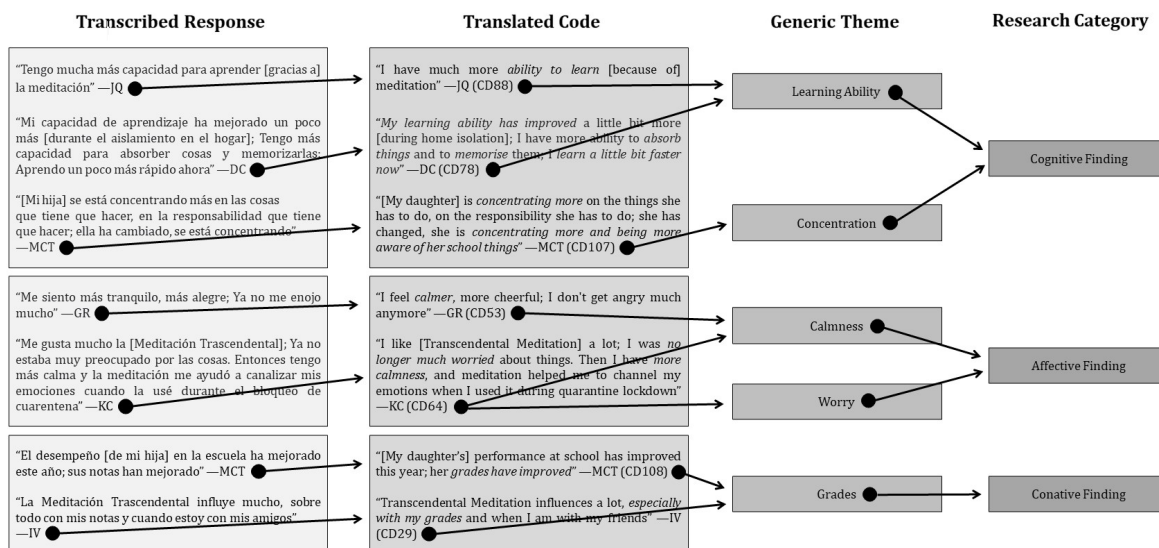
Transcribed Response

Translated Code

Generic Theme

Research Category

"Tengo mucha más capacidad para aprender [gracias a] la meditación" —JQ

"Mi capacidad de aprendizaje ha mejorado un poco más [durante el aislamiento en el hogar]; Tengo más capacidad para absorber cosas y memorizarlas; Aprendo un poco más rápido ahora" —DC

"[Mi hija] se está concentrando más en las cosas que tiene que hacer, en la responsabilidad que tiene que hacer; ella ha cambiado, se está concentrando" —MCT

"I have much more *ability to learn* [because of] meditation" —JQ (CD88)

"*My learning ability has improved* a little bit more [during home isolation]; I have more ability to *absorb things* and to *memorise* them; *I learn a little bit faster now*" —DC (CD78)

"[My daughter] is *concentrating more* on the things she has to do, on the responsibility she has to do; she has changed, she is *concentrating more and being more aware of her school things*" —MCT (CD107)

Learning Ability

Concentration

Cognitive Finding

"Me siento más tranquilo, más alegre; Ya no me enojo mucho" —GR

"Me gusta mucho la [Meditación Trascendental]; Ya no estaba muy preocupado por las cosas. Entonces tengo más calma y la meditación me ayudó a canalizar mis emociones cuando la usé durante el bloqueo de cuarentena" —KC

"I feel *calmer*, more cheerful; I don't get angry much anymore" —GR (CD53)

"I like [Transcendental Meditation] a lot; I was *no longer much worried* about things. Then I have *more calmness*, and meditation helped me to channel my emotions when I used it during quarantine lockdown" —KC (CD64)

Calmness

Worry

Affective Finding

"El desempeño [de mi hija] en la escuela ha mejorado este año; sus notas han mejorado" —MCT

"La Meditación Trascendental influye mucho, sobre todo con mis notas y cuando estoy con mis amigos" —IV

"[My daughter's] performance at school has improved this year; her *grades have improved*" —MCT (CD108)

"Transcendental Meditation influences a lot, *especially with my grades* and when I am with my friends" —IV (CD29)

Grades

Conative Finding